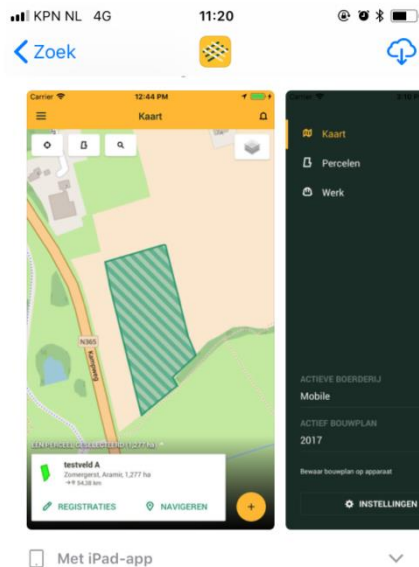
KPN NL 4G
11:20
Zoek

Carrier
12:44 PM
Kaart
N365
Kamperweg
EEN PERCEEL GESELECTEERD (1,277 ha)
testveld A
Zomergerst, Aramir, 1,277 ha
34,38 km
REGISTRATIES
NAVIGEREN
+

Carrier
Kaart
Percelen
Werk
ACTIEVE BOERDERIJ
Mobile
ACTIEF BOUWPLAN
2017
Bewaar bouwplan op apparaat
INSTELLINGEN

Met iPad-app